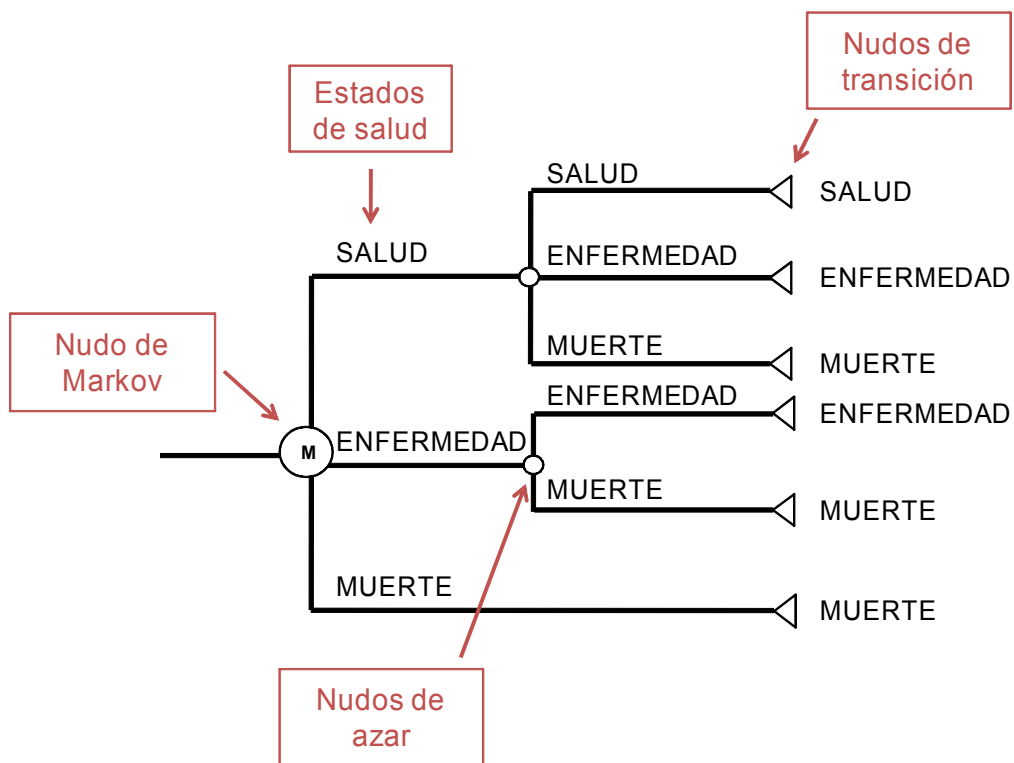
Estados de salud

Nudos de transición

SALUD

SALUD

SALUD

ENFERMEDAD

ENFERMEDAD

MUERTE

MUERTE

Nudo de Markov

M

ENFERMEDAD

ENFERMEDAD

ENFERMEDAD

MUERTE

MUERTE

MUERTE

MUERTE

Nudos de azar